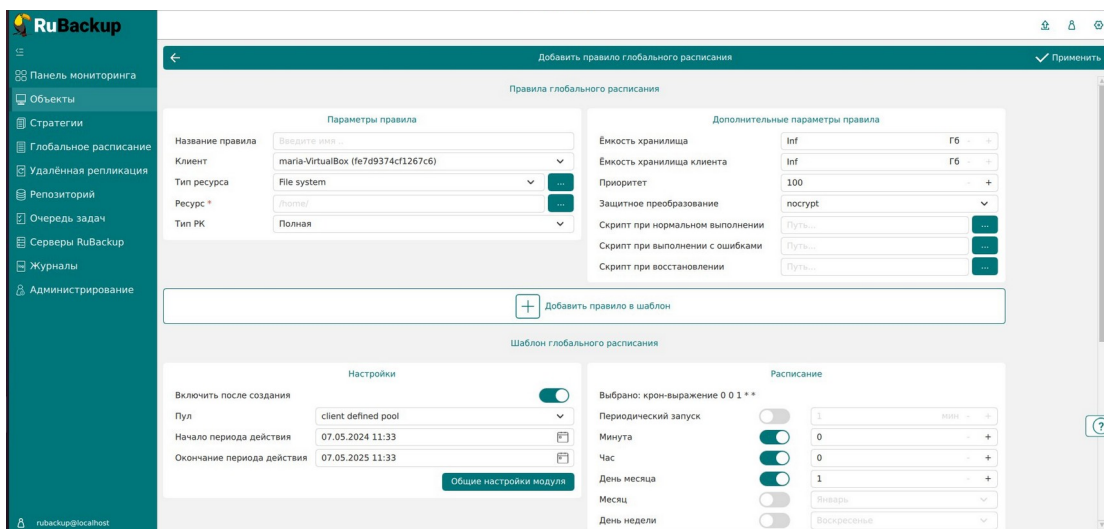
RuBackup

Панель мониторинга
Объекты
Стратегии
Глобальное расписание
Удалённая репликация
Репозиторий
Очередь задач
Серверы RuBackup
Журналы
Администрирование

rubackup@localhost

Добавить правило глобального расписания
Применить

Правила глобального расписания

Параметры правила
Название правила | Введите имя...
Клиент | maria-VirtualBox (fe7d9374cf1267c6)
Тип ресурса | File system
Ресурс * | /home/
Тип РК | Полная

Дополнительные параметры правила
Ёмкость хранилища | Inf | Гб
Ёмкость хранилища клиента | Inf | Гб
Приоритет | 100
Защитное преобразование | nocrypt
Скрипт при нормальном выполнении | Путь...
Скрипт при выполнении с ошибками | Путь...
Скрипт при восстановлении | Путь...

Добавить правило в шаблон

Шаблон глобального расписания

Настройки
Включить после создания
Пул | client defined pool
Начало периода действия | 07.05.2024 11:33
Окончание периода действия | 07.05.2025 11:33
Общие настройки модуля

Расписание
Выбрано: крон-выражение 0 0 1 * *
Периодический запуск | 1 | мин
Минута | 0
Час | 0
День месяца | 1
Месяц | Январь
День недели | Воскресенье